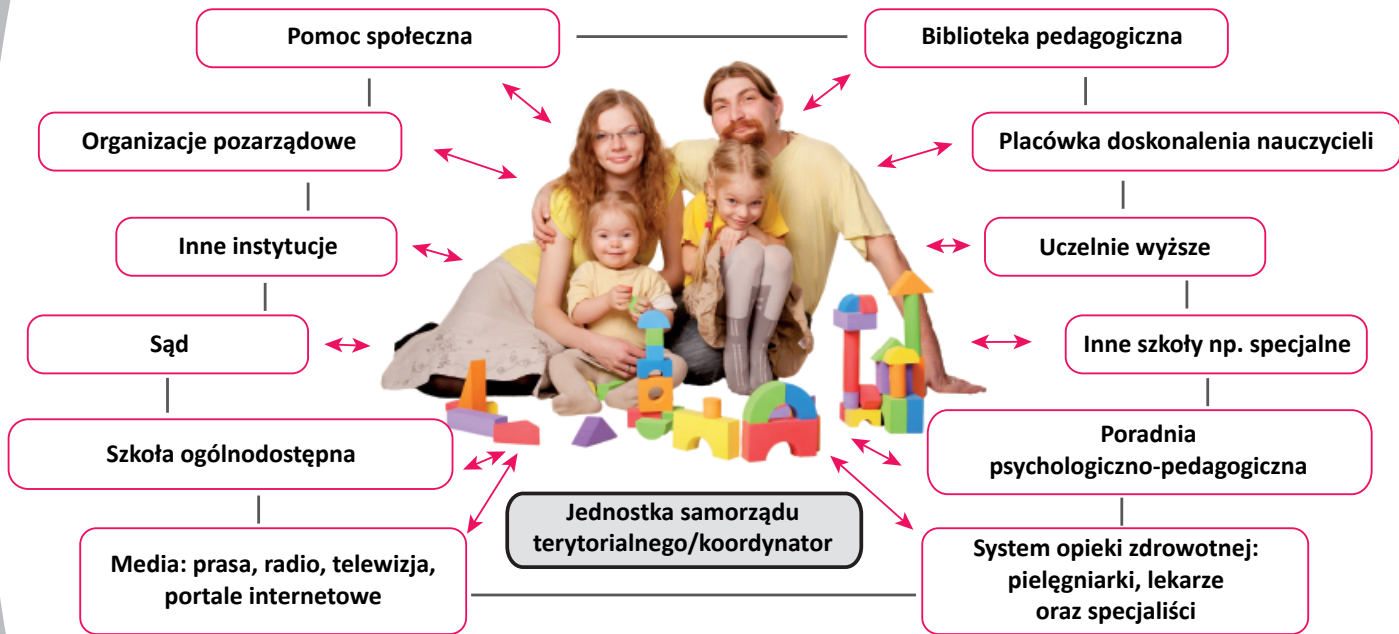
Pomoc społeczna

Biblioteka pedagogiczna

Organizacje pozarządowe

Placówka doskonalenia nauczycieli

Inne instytucje

Uczelnie wyższe

Sąd

Inne szkoły np. specjalne

Szkoła ogólnodostępna

Poradnia psychologiczno-pedagogiczna

Jednostka samorządu terytorialnego/koordynator

Media: prasa, radio, telewizja, portale internetowe

System opieki zdrowotnej: pielęgniarki, lekarze oraz specjaliści